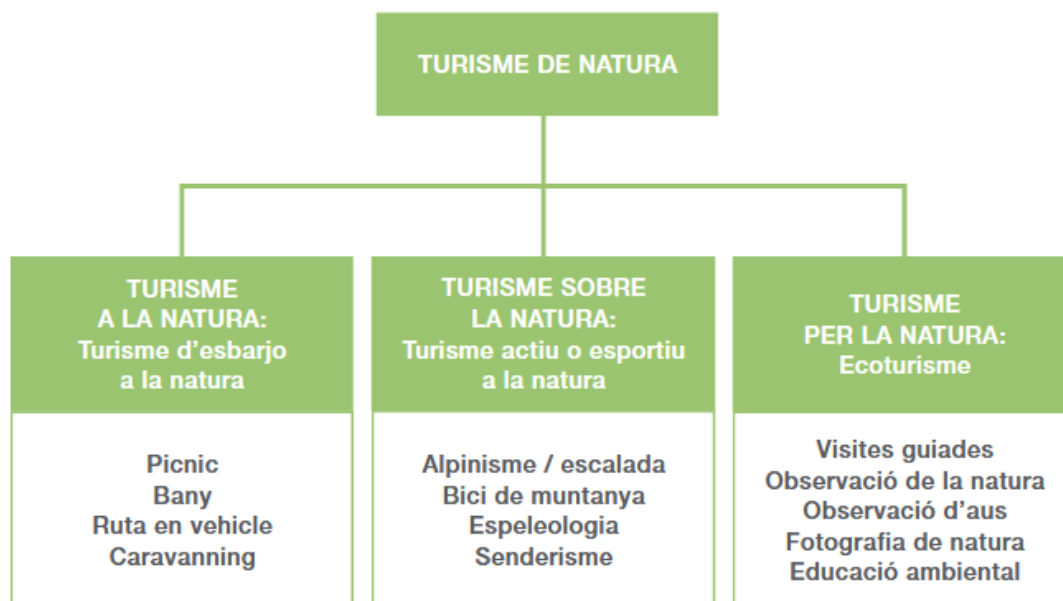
TURISME DE NATURA

TURISME A LA NATURA: Turisme d'esbarjo a la natura

Picnic
Bany
Ruta en vehicle
Caravanning

TURISME SOBRE LA NATURA: Turisme actiu o esportiu a la natura

Alpinisme / escalada
Bici de muntanya
Espeleologia
Senderisme

TURISME PER LA NATURA: Ecoturisme

Visites guiades
Observació de la natura
Observació d'aus
Fotografia de natura
Educació ambiental